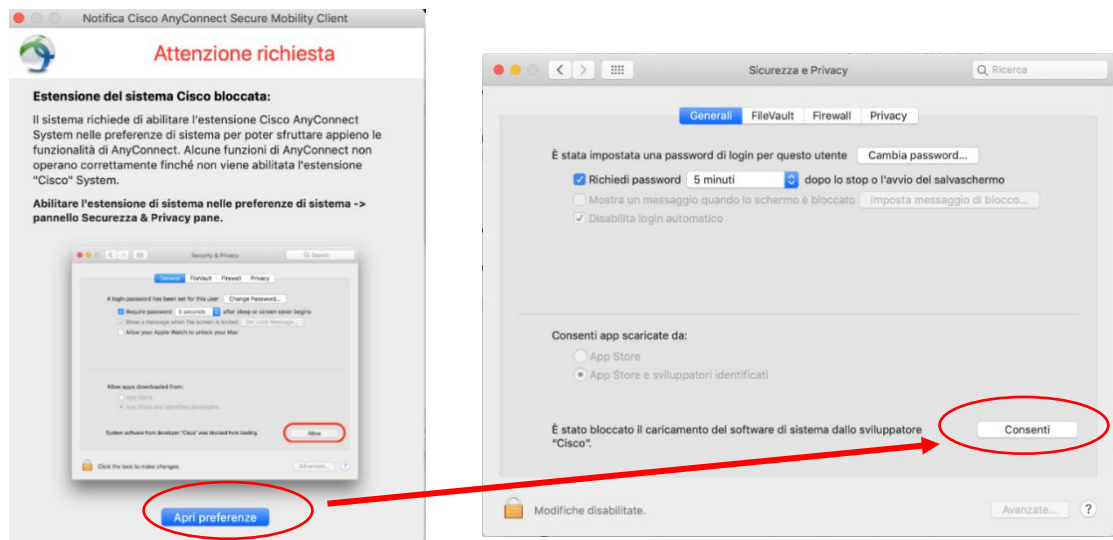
Notifica Cisco AnyConnect Secure Mobility Client

Attenzione richiesta

Estensione del sistema Cisco bloccata:

Il sistema richiede di abilitare l'estensione Cisco AnyConnect System nelle preferenze di sistema per poter sfruttare appieno le funzionalità di AnyConnect. Alcune funzioni di AnyConnect non operano correttamente finché non viene abilitata l'estensione "Cisco" System.

Abilitare l'estensione di sistema nelle preferenze di sistema -> pannello Securezza & Privacy pane.

Security & Privacy
Search
General FileVault Firewall Privacy
A login password has been set for this user Change Password...
Require password 5 seconds after sleep or screen saver begins
Show a message when the screen is locked Set Lock Message...
Allow your Apple Watch to unlock your Mac
Allow apps downloaded from:
App Store
App Store and identified developers
System software from developer "Cisco" was blocked from loading. Allow
Click the lock to make changes. Advanced... ?

Apri preferenze

Sicurezza e Privacy
Ricerca
Generali FileVault Firewall Privacy
È stata impostata una password di login per questo utente Cambia password...
Richiedi password 5 minuti dopo lo stop o l'avvio del salvaschermo
Mostra un messaggio quando lo schermo è bloccato Imposta messaggio di blocco...
Disabilita login automatico

Consenti app scaricate da:
App Store
App Store e sviluppatori identificati

È stato bloccato il caricamento del software di sistema dallo sviluppatore "Cisco". Consenti

Modifiche disabilitate. Avanzate... ?